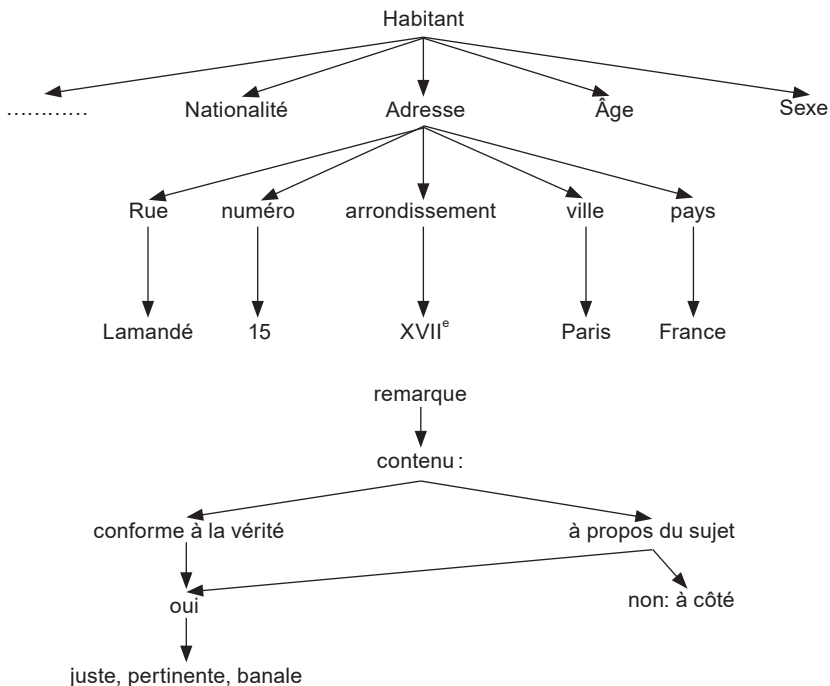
Habitant

………… Nationalité Adresse Âge Sexe

Rue numéro arrondissement ville pays

Lamandé 15 XVII$^{e}$ Paris France

remarque

contenu :

conforme à la vérité à propos du sujet

oui non: à côté

juste, pertinente, banale